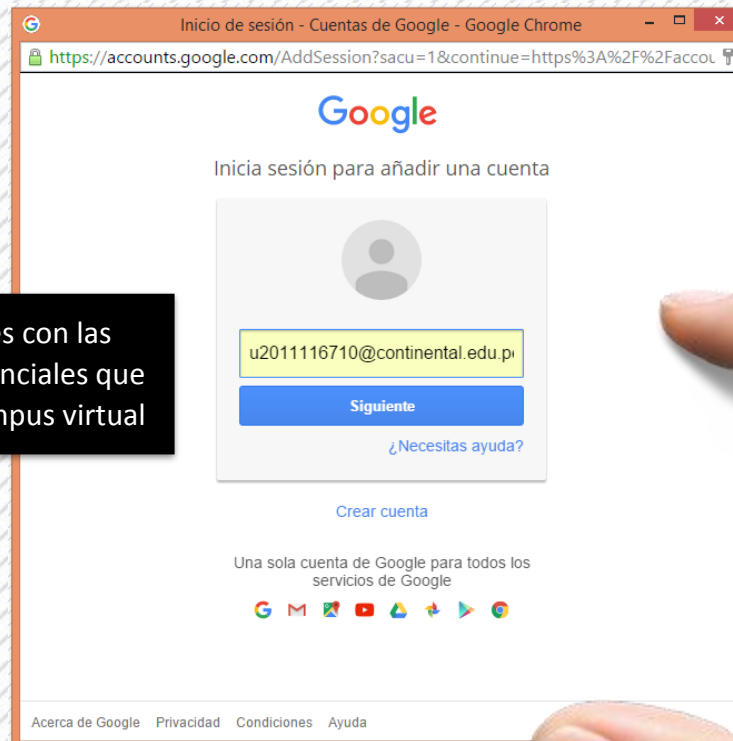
Inicio de sesión - Cuentas de Google - Google Chrome

https://accounts.google.com/AddSession?sacu=1&continue=https%3A%2F%2Faccou

Google

Inicia sesión para añadir una cuenta

s con las
nciales que
mpus virtual

u2011116710@continental.edu.p

Siguiente

¿Necesitas ayuda?

Crear cuenta

Una sola cuenta de Google para todos los servicios de Google

Acerca de Google Privacidad Condiciones Ayuda